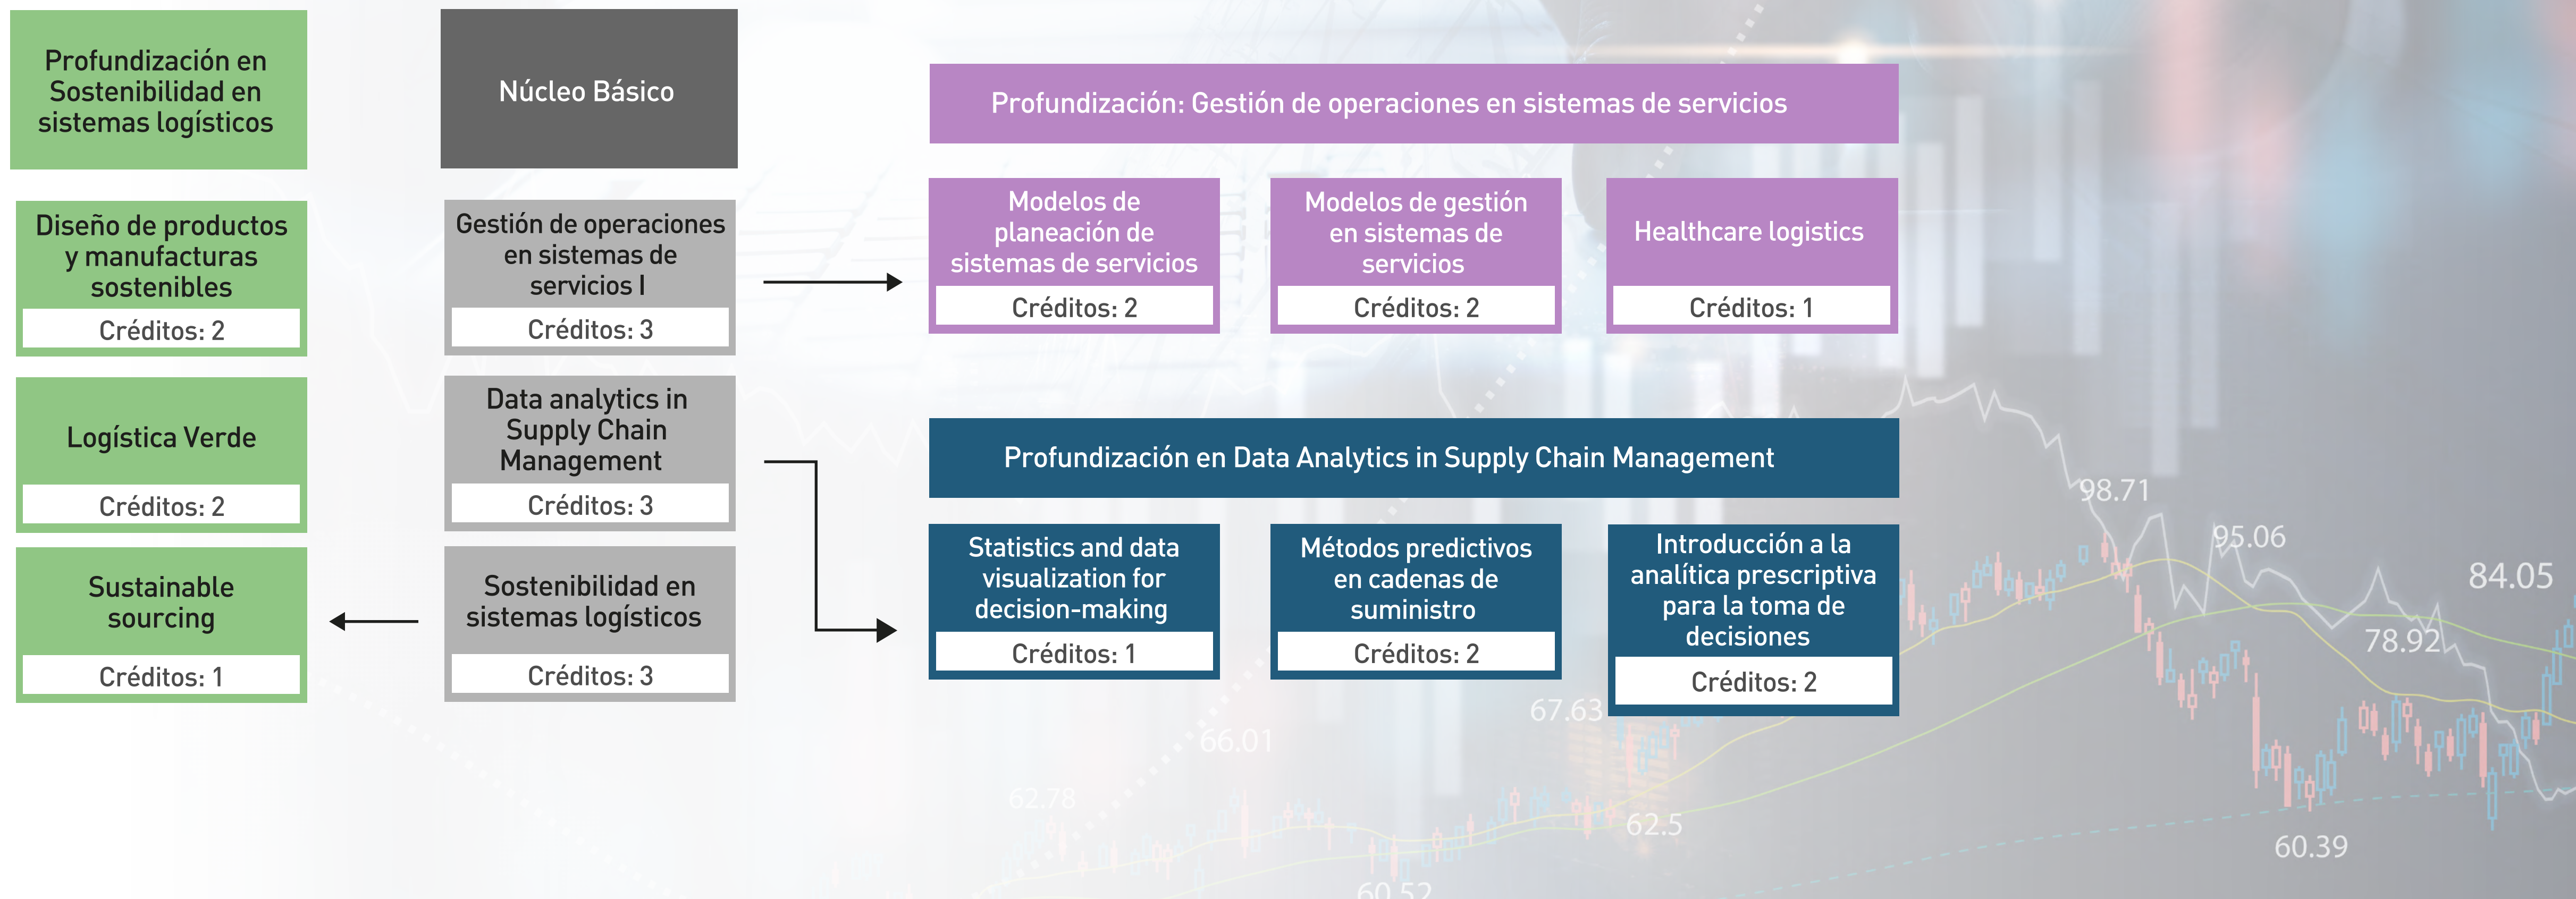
Profundización en Sostenibilidad en sistemas logísticos

Diseño de productos y manufacturas sostenibles
Créditos: 2

Logística Verde
Créditos: 2

Sustainable sourcing
Créditos: 1

Núcleo Básico

Gestión de operaciones en sistemas de servicios I
Créditos: 3

Data analytics in Supply Chain Management
Créditos: 3

Sostenibilidad en sistemas logísticos
Créditos: 3

Profundización: Gestión de operaciones en sistemas de servicios

Modelos de planeación de sistemas de servicios
Créditos: 2

Modelos de gestión en sistemas de servicios
Créditos: 2

Healthcare logistics
Créditos: 1

Profundización en Data Analytics in Supply Chain Management

Statistics and data visualization for decision-making
Créditos: 1

Métodos predictivos en cadenas de suministro
Créditos: 2

Introducción a la analítica prescriptiva para la toma de decisiones
Créditos: 2

98.71
95.06
84.05
78.92
67.63
66.01
62.78
62.5
60.52
60.39